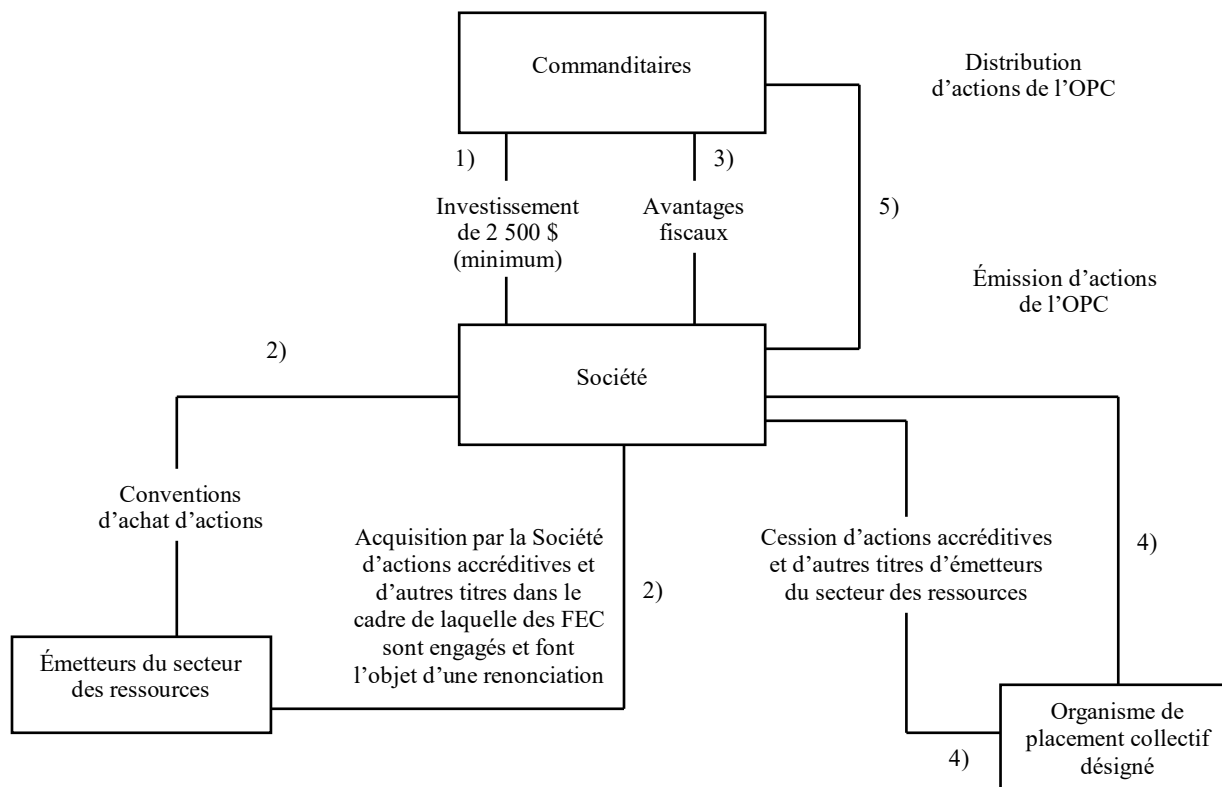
Commanditaires

Distribution d'actions de l'OPC

1)

3)

Investissement de 2 500 $ (minimum)

Avantages fiscaux

5)

Émission d'actions de l'OPC

2)

Société

Conventions d'achat d'actions

Acquisition par la Société d'actions accréditives et d'autres titres dans le cadre de laquelle des FEC sont engagés et font l'objet d'une renonciation

2)

Cession d'actions accréditives et d'autres titres d'émetteurs du secteur des ressources

4)

Émetteurs du secteur des ressources

Organisme de placement collectif désigné

4)